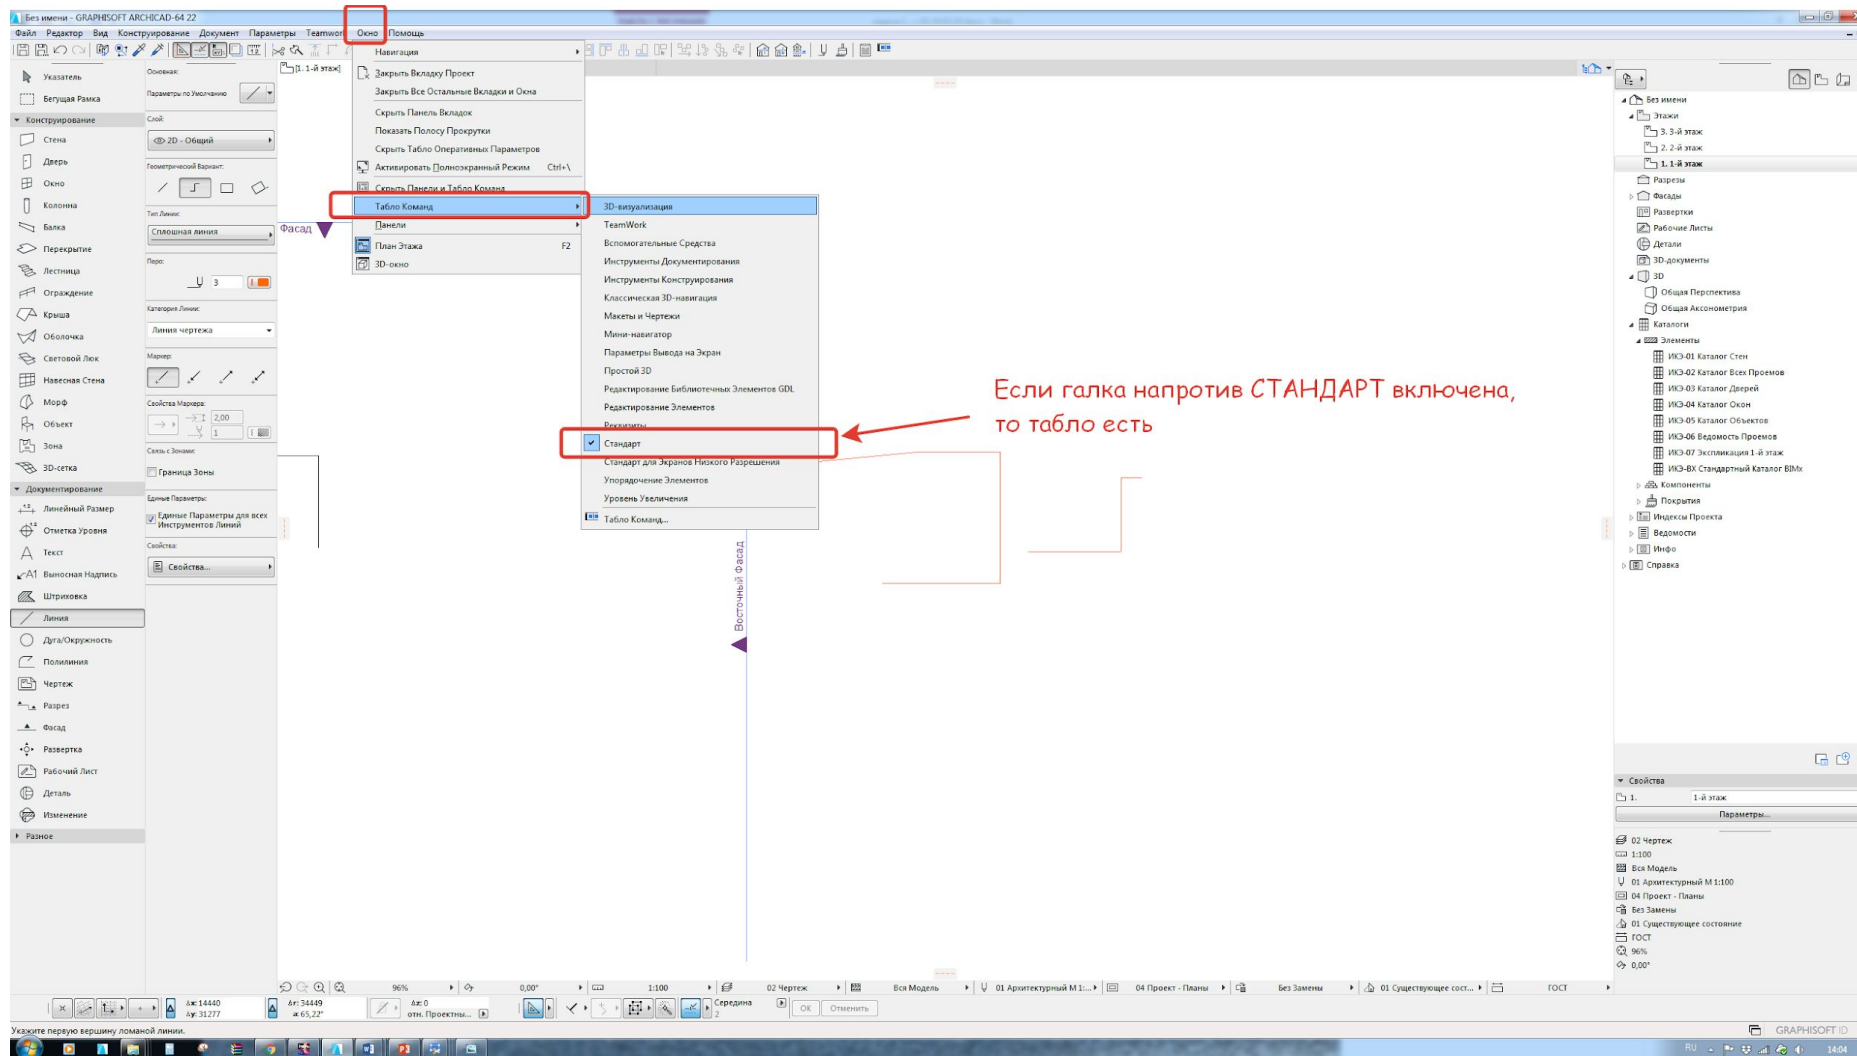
Без имени - GRAPHISOFT ARCHICAD-64 22

Файл Редактор Вид Конструирование Документ Параметры Teamwork Окно Помощь

Указатель
Бегущая Рамка
Конструирование
Стена
Дверь
Окно
Колонна
Балка
Перекрытие
Лестница
Ограждение
Крыша
Оболочка
Световой Люк
Навесная Стена
Морф
Объект
Зона
3D-сетка
Документирование
Линейный Размер
Отметка Уровня
Текст
Выносная Надпись
Штриховка
Линия
Дуга/Окружность
Полилиния
Чертеж
Разрез
Фасад
Развертка
Рабочий Лист
Деталь
Изменение
Разное

Основная:
Параметры по Умолчанию
Слой:
2D - Общий
Геометрический Вариант:
Тип Линии:
Сплошная линия
Перо:
3
Категория Линии:
Линия чертежа
Маркер:
Свойства Маркера:
2,00
1
Связь с Зонами:
Граница Зоны
Единые Параметры:
Единые Параметры для всех Инструментов Линий
Свойства:
Свойства...

[1. 1-й этаж]

Навигация
Закрыть Вкладку Проект
Закрыть Все Остальные Вкладки и Окна
Скрыть Панель Вкладок
Показать Полосу Прокрутки
Скрыть Табло Оперативных Параметров
Активировать Полноэкранный Режим Ctrl+\
Скрыть Панели и Табло Команд
Табло Команд
Панели
План Этажа F2
3D-окно

3D-визуализация
TeamWork
Вспомогательные Средства
Инструменты Документирования
Инструменты Конструирования
Классическая 3D-навигация
Макеты и Чертежи
Мини-навигатор
Параметры Вывода на Экран
Простой 3D
Редактирование Библиотечных Элементов GDL
Редактирование Элементов
Реквизиты
Стандарт
Стандарт для Экранов Низкого Разрешения
Упорядочение Элементов
Уровень Увеличения
Табло Команд...

Фасад
Восточный Фасад

Если галка напротив СТАНДАРТ включена, то табло есть

Без имени
Этажи
3. 3-й этаж
2. 2-й этаж
1. 1-й этаж
Разрезы
Фасады
Развертки
Рабочие Листы
Детали
3D-документы
3D
Общая Перспектива
Общая Аксонометрия
Каталоги
Элементы
ИКЭ-01 Каталог Стен
ИКЭ-02 Каталог Всех Проемов
ИКЭ-03 Каталог Дверей
ИКЭ-04 Каталог Окон
ИКЭ-05 Каталог Объектов
ИКЭ-06 Ведомость Проемов
ИКЭ-07 Экспликация 1-й этаж
ИКЭ-ВХ Стандартный Каталог BIMx
Компоненты
Покрытия
Индексы Проекта
Ведомости
Инфо
Справка

Свойства
1. 1-й этаж
Параметры...
02 Чертеж
1:100
Вся Модель
01 Архитектурный М 1:100
04 Проект - Планы
Без Замены
01 Существующее состояние
ГОСТ
96%
0,00°

96% 0,00° 1:100 02 Чертеж Вся Модель 01 Архитектурный М 1:... 04 Проект - Планы Без Замены 01 Существующее сост... ГОСТ

Δx: 14440
Δy: 31277
Δr: 34449
α: 65,22°
Δz: 0
отн. Проектны...
Середина
2
OK
Отменить

Укажите первую вершину ломаной линии.
GRAPHISOFT ID
RU 14:04